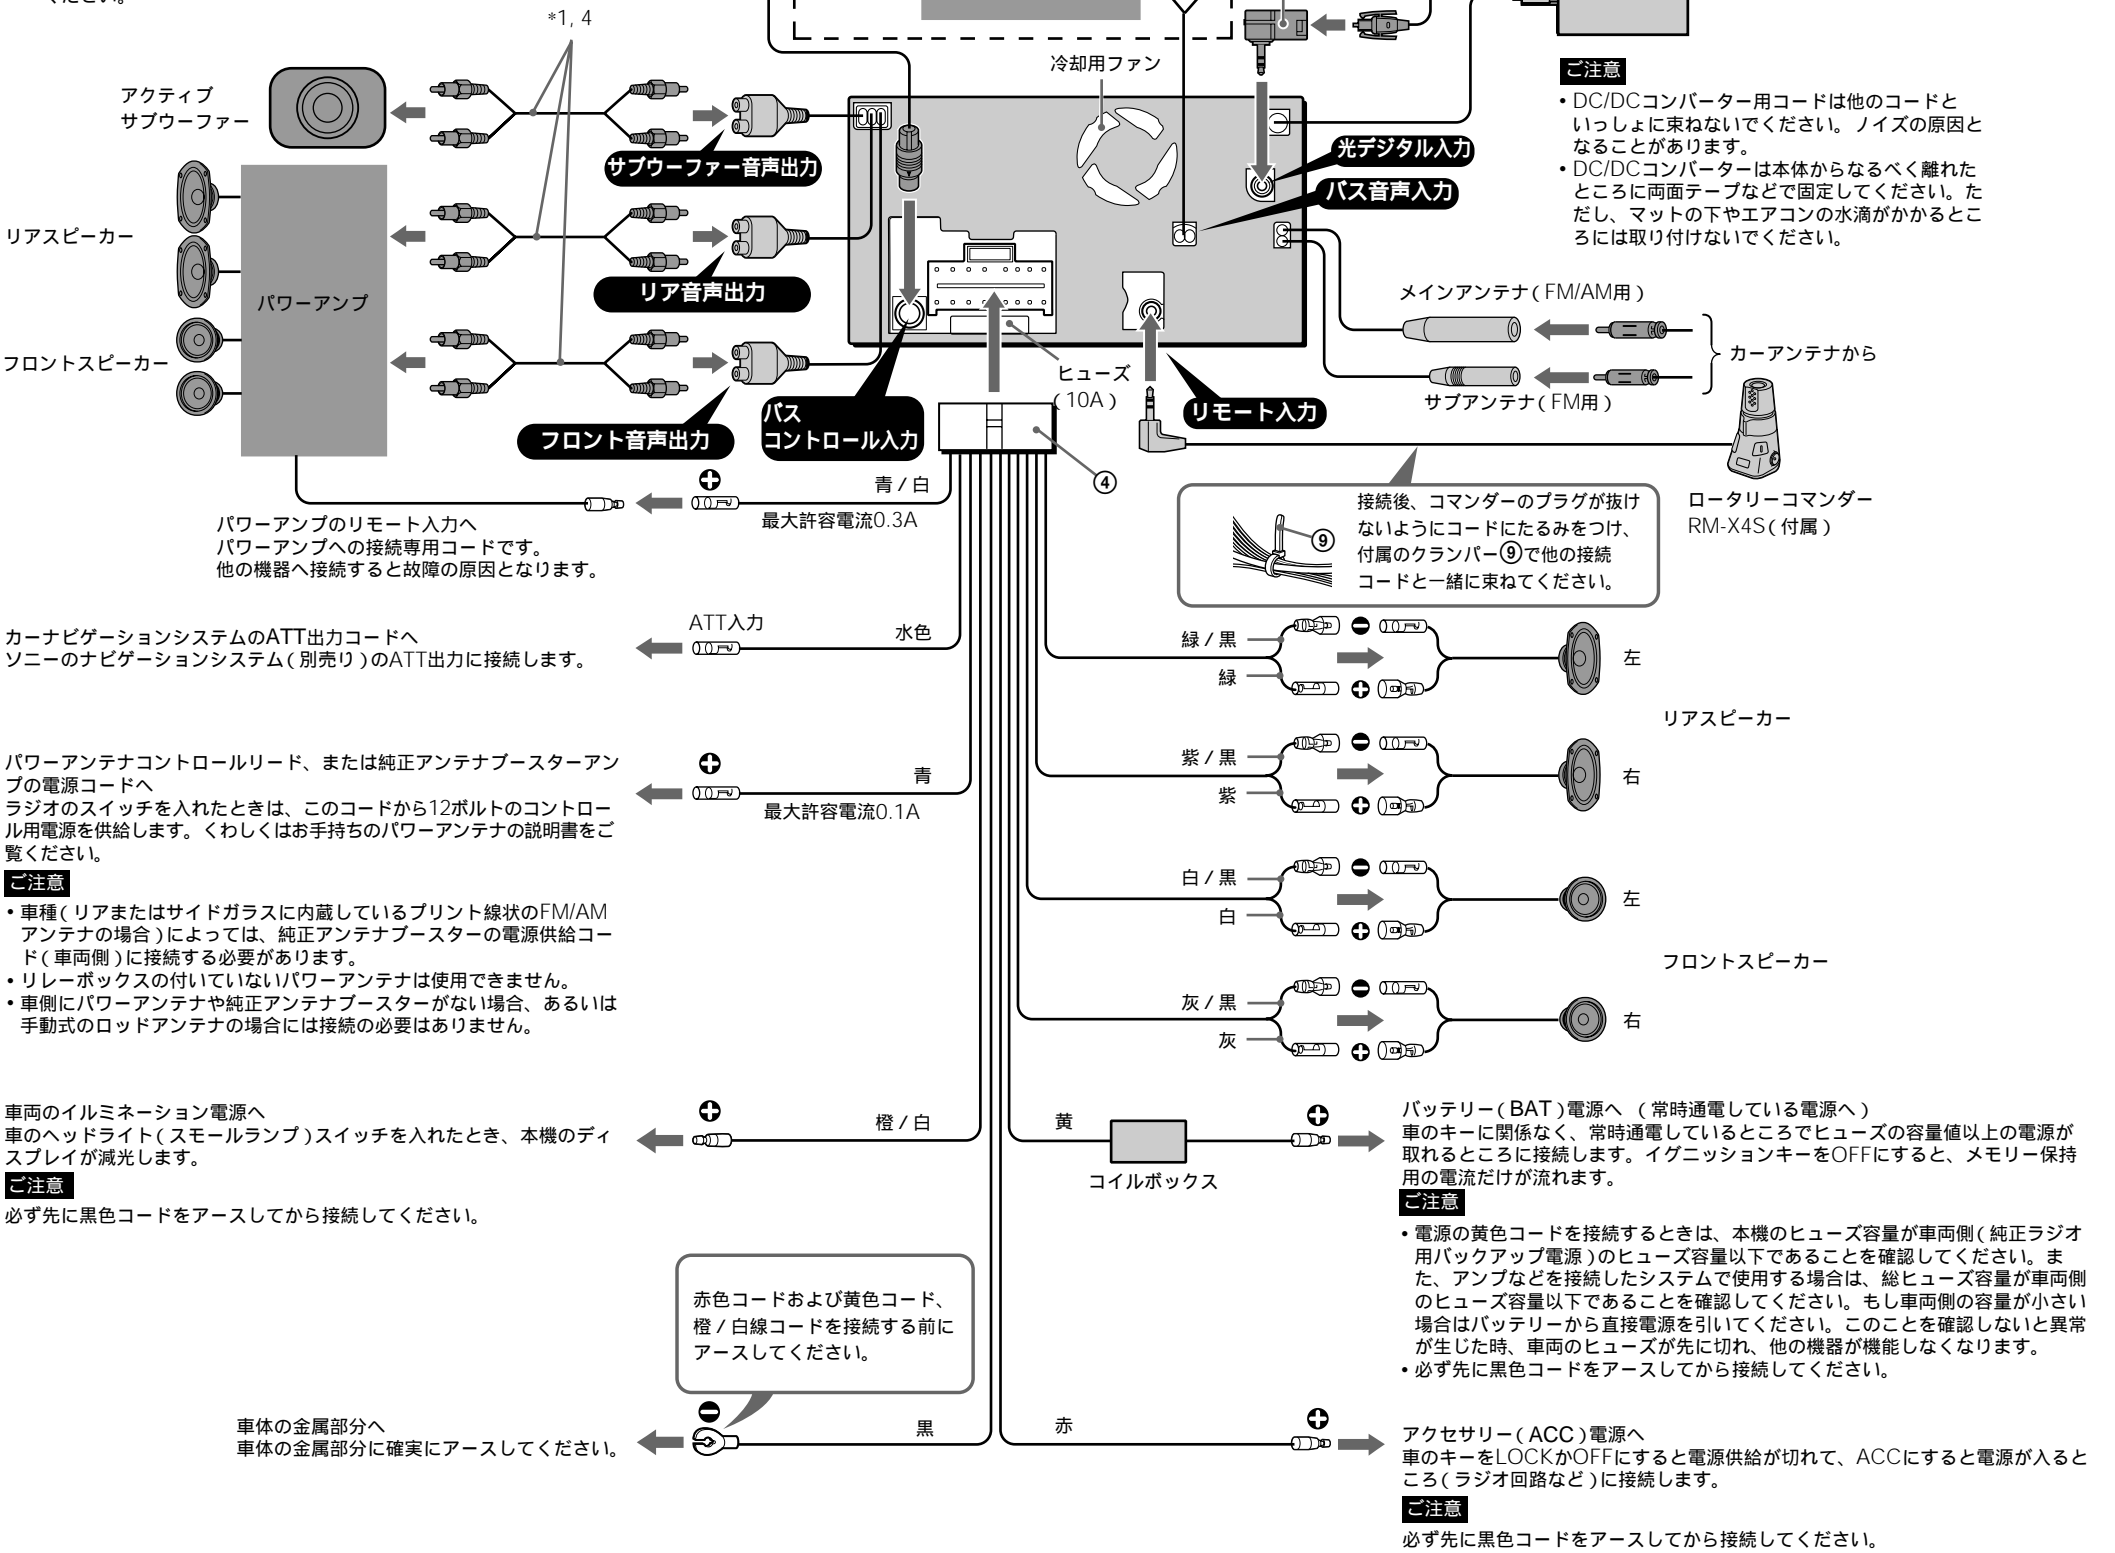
ください。

*1, 4

冷却用ファン

ご注意
• DC/DCコンバーター用コードは他のコードといっしょに束ねないでください。ノイズの原因となることがあります。
• DC/DCコンバーターは本体からなるべく離れたところに両面テープなどで固定してください。ただし、マットの下やエアコンの水滴がかかるところには取り付けないでください。

アクティブ
サブウーファー

サブウーファー音声出力

光デジタル入力

バス音声入力

リアスピーカー

パワーアンプ

リア音声出力

メインアンテナ（FM/AM用）

フロントスピーカー

ヒューズ（10A）

カーアンテナから

サブアンテナ（FM用）

バス
コントロール入力

フロント音声出力

リモート入力

④

青／白

最大許容電流0.3A

パワーアンプのリモート入力へ
パワーアンプへの接続専用コードです。
他の機器へ接続すると故障の原因となります。

ロータリーコマンダー
RM-X4S（付属）

接続後、コマンダーのプラグが抜けないようにコードにたるみをつけ、付属のクランパー⑨で他の接続コードと一緒に束ねてください。

⑨

カーナビゲーションシステムのATT出力コードへ
ソニーのナビゲーションシステム（別売り）のATT出力に接続します。

ATT入力

水色

緑／黒

緑

左

リアスピーカー

パワーアンテナコントロールリード、または純正アンテナブースターアンプの電源コードへ
ラジオのスイッチを入れたときは、このコードから12ボルトのコントロール用電源を供給します。くわしくはお手持ちのパワーアンテナの説明書をご覧ください。

青

最大許容電流0.1A

紫／黒

紫

右

ご注意
• 車種（リアまたはサイドガラスに内蔵しているプリント線状のFM/AMアンテナの場合）によっては、純正アンテナブースターの電源供給コード（車両側）に接続する必要があります。
• リレーボックスの付いていないパワーアンテナは使用できません。
• 車側にパワーアンテナや純正アンテナブースターがない場合、あるいは手動式のロッドアンテナの場合には接続の必要はありません。

白／黒

白

左

フロントスピーカー

灰／黒

灰

右

車両のイルミネーション電源へ
車のヘッドライト（スモールランプ）スイッチを入れたとき、本機のディスプレイが減光します。

ご注意
必ず先に黒色コードをアースしてから接続してください。

橙／白

黄

コイルボックス

バッテリー（BAT）電源へ （常時通電している電源へ）
車のキーに関係なく、常時通電しているところでヒューズの容量値以上の電源が取れるところに接続します。イグニッションキーをOFFにすると、メモリー保持用の電流だけが流れます。

ご注意
• 電源の黄色コードを接続するときは、本機のヒューズ容量が車両側（純正ラジオ用バックアップ電源）のヒューズ容量以下であることを確認してください。また、アンプなどを接続したシステムで使用する場合は、総ヒューズ容量が車両側のヒューズ容量以下であることを確認してください。もし車両側の容量が小さい場合はバッテリーから直接電源を引いてください。このことを確認しないと異常が生じた時、車両のヒューズが先に切れ、他の機器が機能しなくなります。
• 必ず先に黒色コードをアースしてから接続してください。

赤色コードおよび黄色コード、橙／白線コードを接続する前にアースしてください。

車体の金属部分へ
車体の金属部分に確実にアースしてください。

黒

赤

アクセサリー（ACC）電源へ
車のキーをLOCKかOFFにすると電源供給が切れて、ACCにすると電源が入るところ（ラジオ回路など）に接続します。

ご注意
必ず先に黒色コードをアースしてから接続してください。